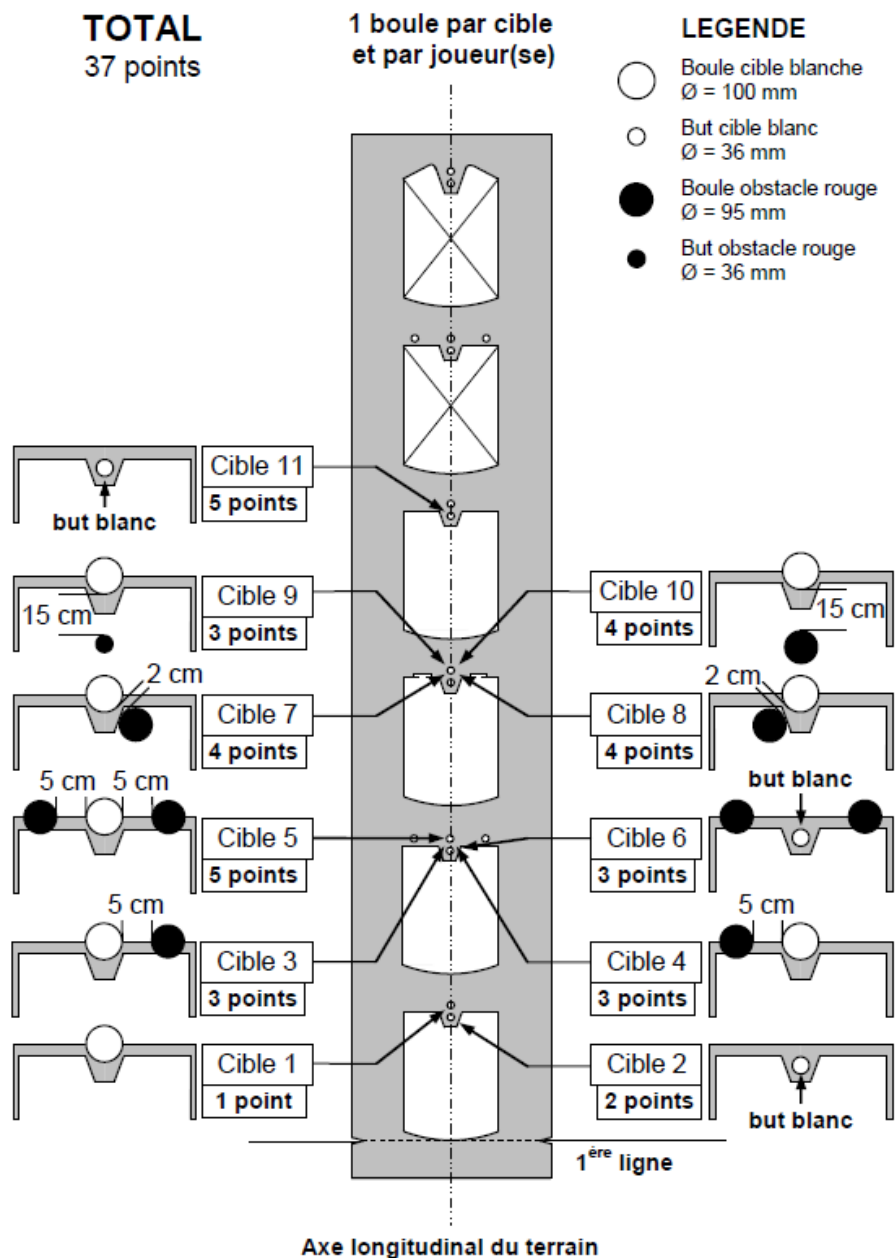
TOTAL
37 points

1 boule par cible et par joueur(se)

LEGENDE
Boule cible blanche
Ø = 100 mm
But cible blanc
Ø = 36 mm
Boule obstacle rouge
Ø = 95 mm
But obstacle rouge
Ø = 36 mm

but blanc
Cible 11
5 points

15 cm
Cible 9
3 points

Cible 10
4 points
15 cm

2 cm
Cible 7
4 points

Cible 8
4 points
2 cm

5 cm 5 cm
Cible 5
5 points

Cible 6
3 points
but blanc

5 cm
Cible 3
3 points

Cible 4
3 points
5 cm

Cible 1
1 point

Cible 2
2 points
but blanc

1$^{ère}$ ligne

Axe longitudinal du terrain